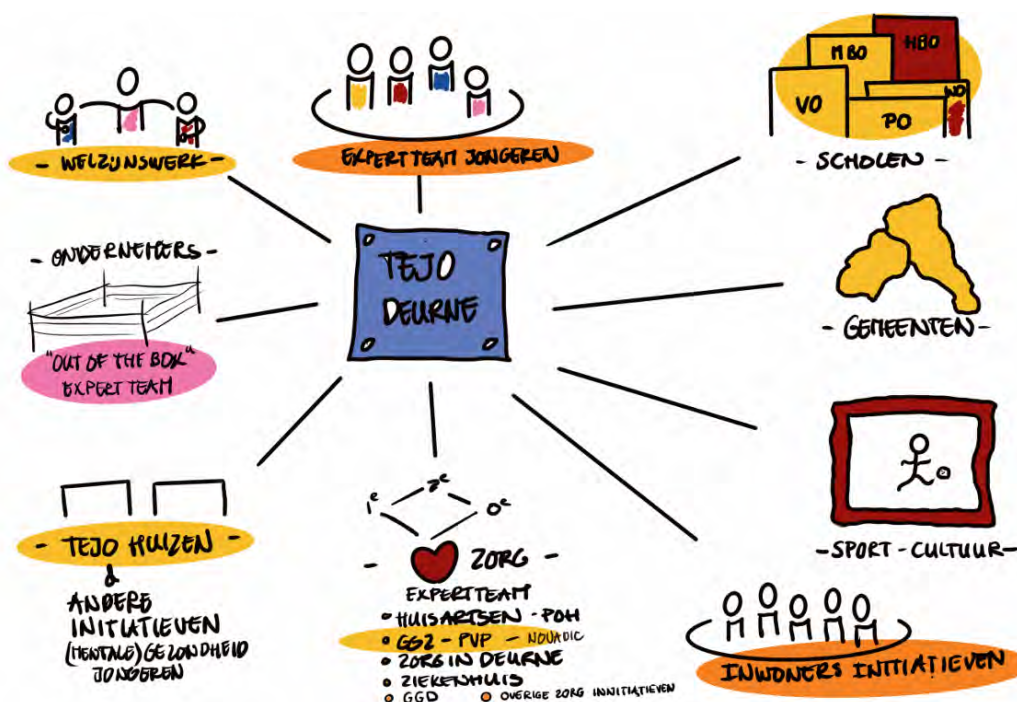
- WELZIJNSWERK -

EXPERTTEAM JONGEREN

MBO
HBO
VO
PO
NO

- SCHOLEN -

- ONDERNEMERS -

"OUT OF THE BOX"
EXPERT TEAM

TEJO
DEURNE

- GEMEENTEN -

- TEJO HUIZEN -
&
ANDERE INITIATIEVEN
(MENTALE) GEZONDHEID
JONGEREN

$1^e$
$2^e$
$0^e$

- ZORG
EXPERTTEAM
• HUISARTSEN - POH
• GGZ - PVP - NOVADIC
• ZORG IN DEURNE
• ZIEKENHUIS
• GGD
• OVERIGE ZORG INITIATIEVEN

- SPORT - CULTUUR -

INWONERS INITIATIEVEN